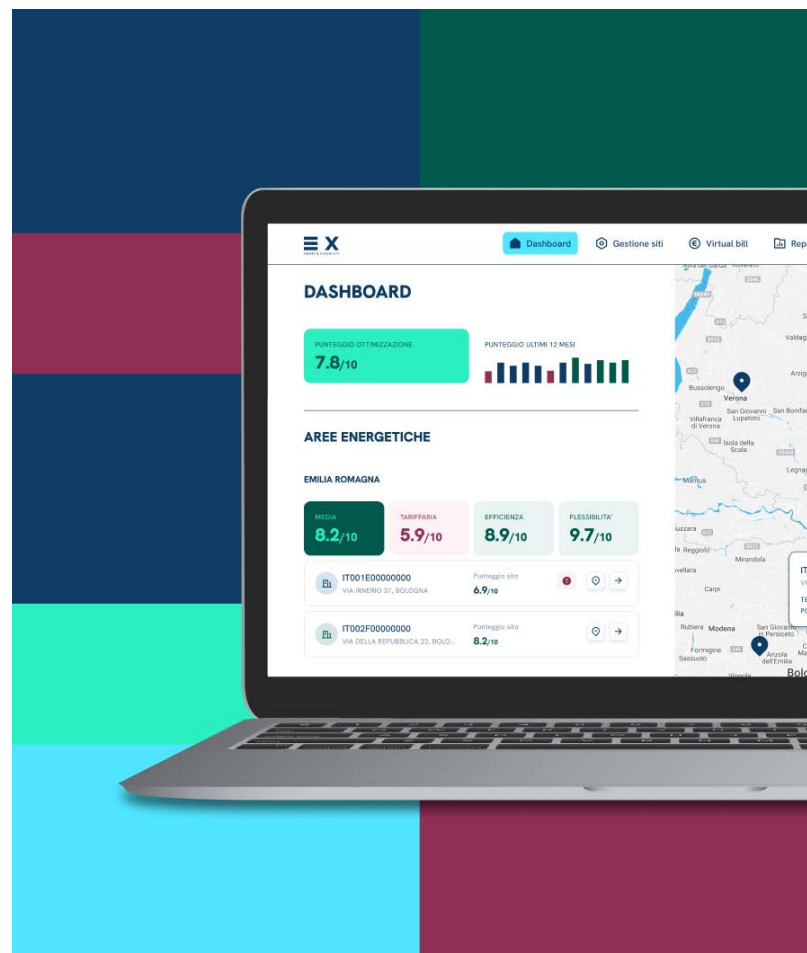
EX

Dashboard
Gestione siti
Virtual bill
Rep

DASHBOARD

PUNTEGGIO OTTIMIZZAZIONE
7.8/10

PUNTEGGIO ULTIMI 12 MESI

AREE ENERGETICHE

EMILIA ROMAGNA

| MEDIA | TARIFFARIA | EFFICIENZA | FLESSIBILITA' |
|---|---|---|---|
| 8.2/10 | 5.9/10 | 8.9/10 | 9.7/10 |

IT001E00000000
VIA IRNERIO 31, BOLOGNA
Punteggio sito
6.9/10

IT002F00000000
VIA DELLA REPUBBLICA 22, BOLO...
Punteggio sito
8.2/10

Bussolengo
Verona
San Giovanni Lupatoto
San Bonifac
Villafranca di Verona
Isola della Scala
Legnag
Mantua
Mirandola
Carpi
Reggio
Rubiera
Modena
San Giovanni in Persiceto
Formigine
Sassuolo
Anzola dell'Emilia
Bolo